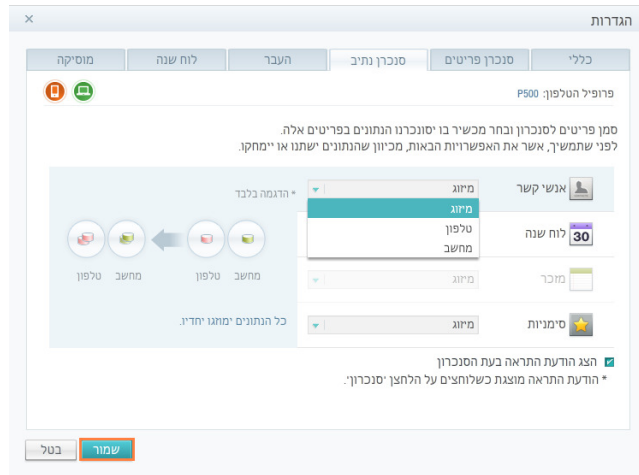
הגדרות ×

כללי | סנכרון פריטים | סנכרון נתיב | העבר | לוח שנה | מוסיקה

פרופיל הטלפון: P500

סמן פריטים לסנכרון ובחר מכשיר בו יסונכרנו הנתונים בפריטים אלה.
לפני שתמשיך, אשר את האפשרויות הבאות, מכיוון שהנתונים ישתנו או יימחקו.

אנשי קשר | מיזוג | * הדגמה בלבד
מיזוג
טלפון
מחשב
30 לוח שנה
מזכר | מיזוג
סימניות | מיזוג | כל הנתונים ימוזגו יחדיו.

מחשב טלפון מחשב טלפון

הצג הודעת התראה בעת הסנכרון
* הודעת התראה מוצגת כשלוחצים על הלחצן 'סנכרון'.

שמור | בטל